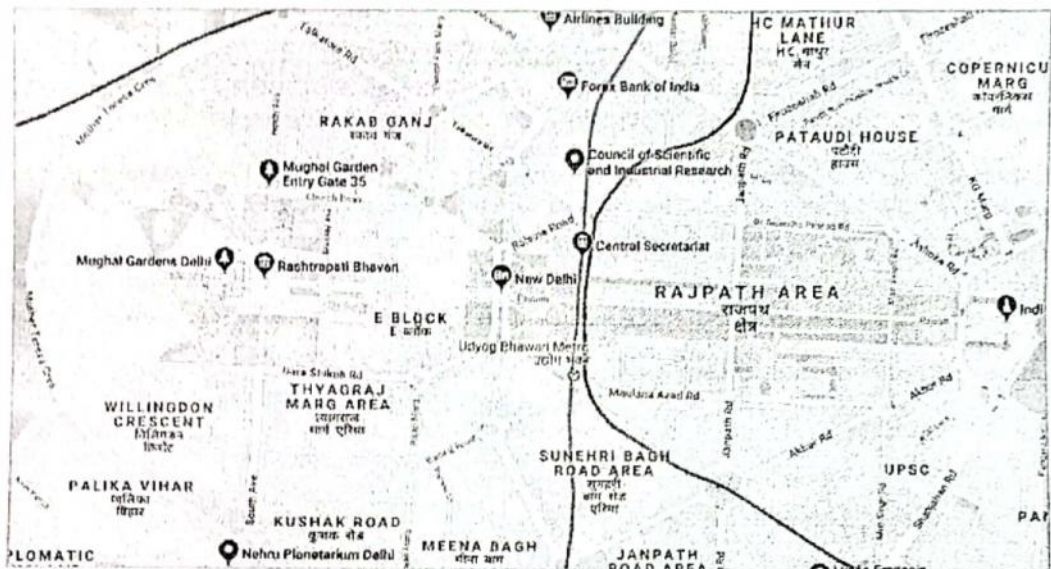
Airlines Building
HC MATHUR LANE
एच.सी. माथुर लेन
COPERNICUS MARG
कोपर्निकस मार्ग
Forex Bank of India
RAKAB GANJ
रकाब गंज
PATAUDI HOUSE
पटौदी हाउस
Mughal Garden Entry Gate 35
Council of Scientific and Industrial Research
Raisina Road
Central Secretariat
Mughal Gardens Delhi
Rashtrapati Bhavan
New Delhi
RAJPATH AREA
राजपथ क्षेत्र
Indi
E BLOCK
ई ब्लॉक
Udyog Bhawan Metro
उद्योग भवन
Maulana Azad Rd
THYAGRAJ MARG AREA
त्यागराज मार्ग एरिया
WILLINGDON CRESCENT
विलिंगडन क्रिसेंट
SUNEHRI BAGH ROAD AREA
सुनहरी बाग रोड एरिया
Akbar Rd
UPSC
PALIKA VIHAR
पालिका विहार
KUSHAK ROAD
कुशक रोड
PAI
PLOMATIC
Nehru Planetarium Delhi
MEENA BAGH
मीना बाग
JANPATH ROAD AREA
Janpath Rd
Ashoka Rd
Mother Teresa Cres
Talkatora Rd
Church Road
Shahjahan Rd
KG Marg